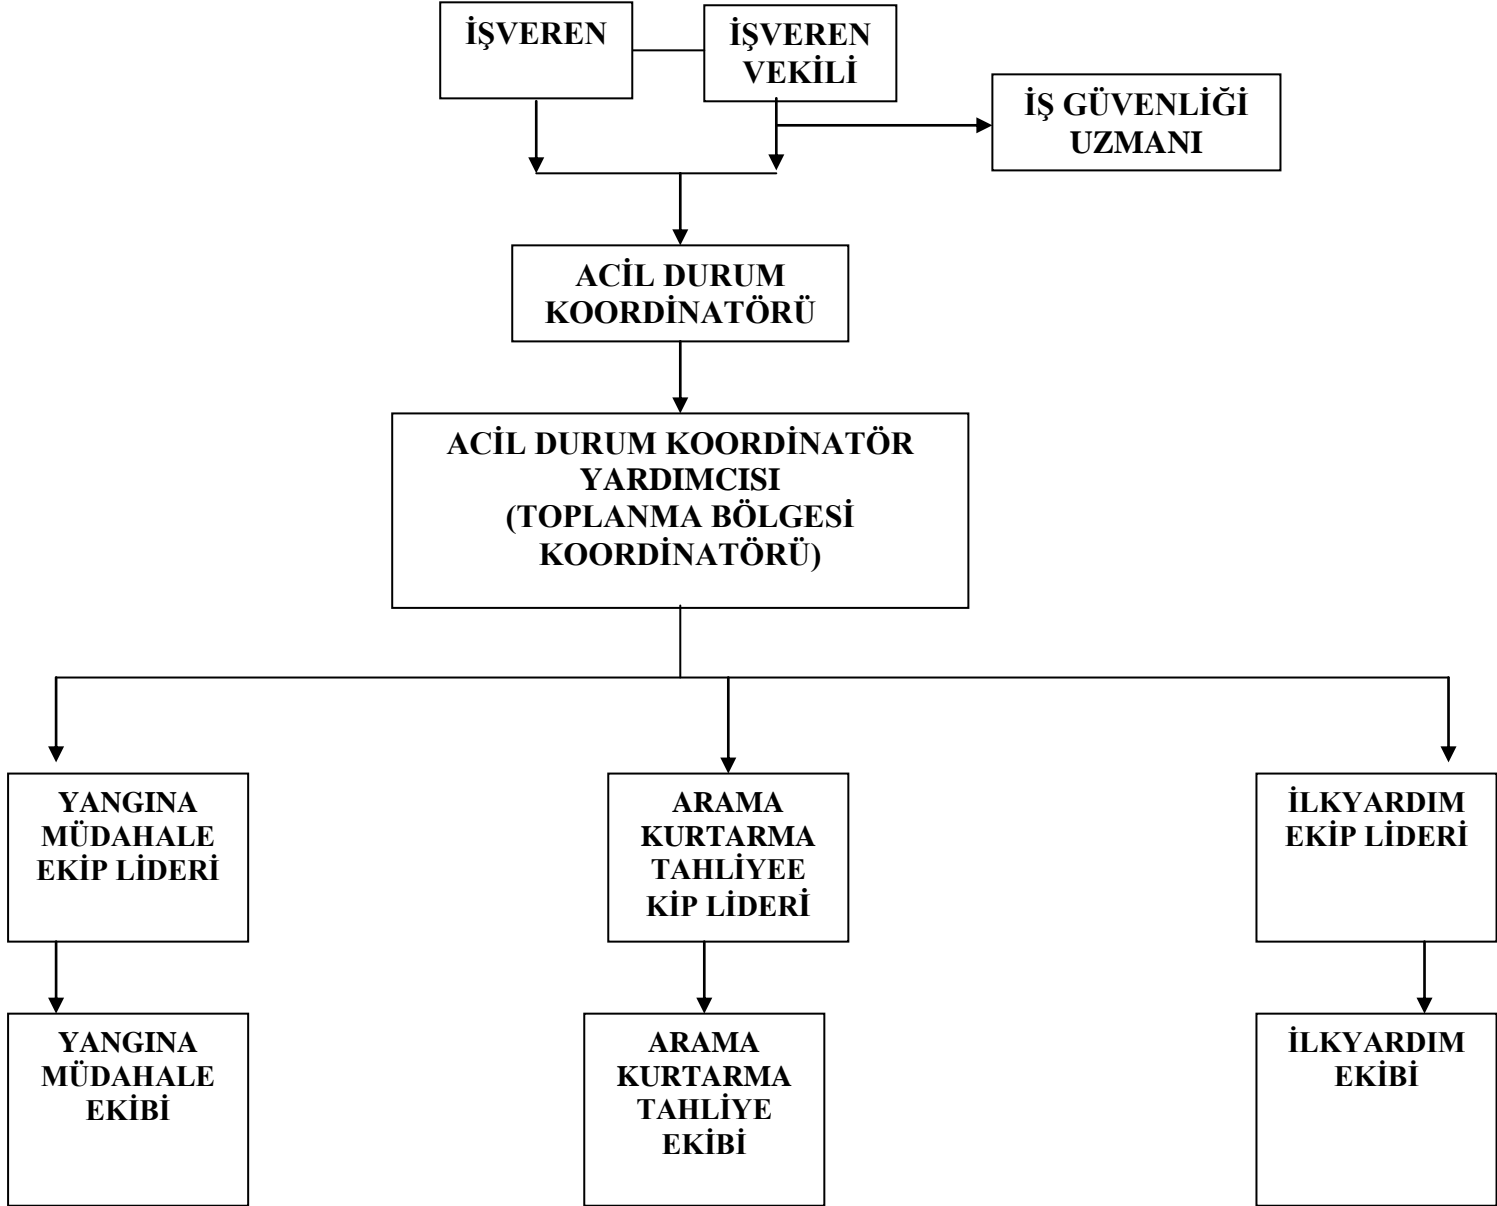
İŞVEREN

İŞVEREN VEKİLİ

İŞ GÜVENLİĞİ UZMANI

ACİL DURUM KOORDİNATÖRÜ

ACİL DURUM KOORDİNATÖR YARDIMCISI (TOPLANMA BÖLGESİ KOORDİNATÖRÜ)

YANGINA MÜDAHALE EKİP LİDERİ

ARAMA KURTARMA TAHLİYEE KİP LİDERİ

İLKYARDIM EKİP LİDERİ

YANGINA MÜDAHALE EKİBİ

ARAMA KURTARMA TAHLİYE EKİBİ

İLKYARDIM EKİBİ